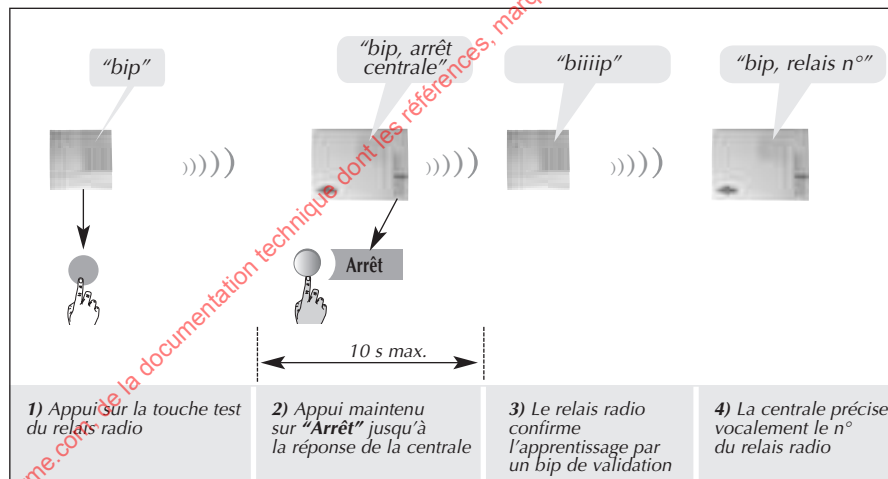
"bip"

"bip, arrêt centrale"

"biiiip"

"bip, relais n°"

Arrêt

10 s max.

1) Appui sur la touche test du relais radio

2) Appui maintenu sur **"Arrêt"** jusqu'à la réponse de la centrale

3) Le relais radio confirme l'apprentissage par un bip de validation

4) La centrale précise vocalement le n° du relais radio

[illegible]me.com de la documentation technique dont les références, marq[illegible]